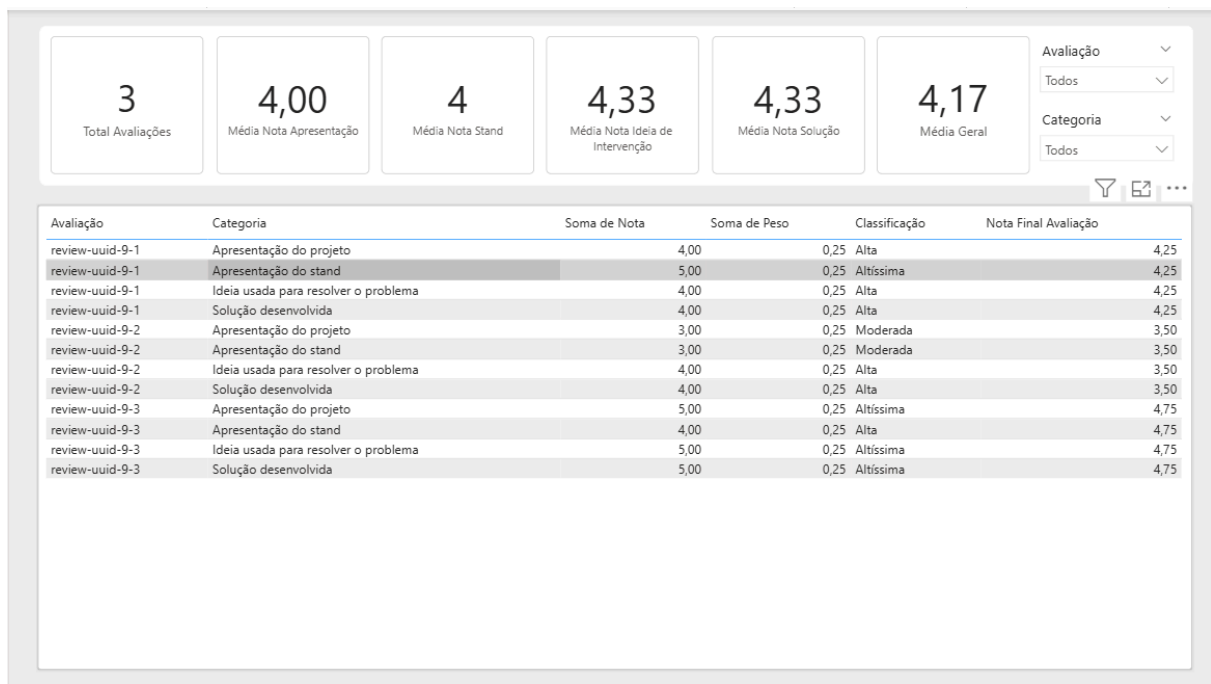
3
Total Avaliações

4,00
Média Nota Apresentação

4
Média Nota Stand

4,33
Média Nota Ideia de Intervenção

4,33
Média Nota Solução

4,17
Média Geral

Avaliação
Todos

Categoria
Todos

| Avaliação | Categoria | Soma de Nota | Soma de Peso | Classificação | Nota Final Avaliação |
|---|---|---|---|---|---|
| review-uuid-9-1 | Apresentação do projeto | 4,00 | 0,25 | Alta | 4,25 |
| review-uuid-9-1 | Apresentação do stand | 5,00 | 0,25 | Altíssima | 4,25 |
| review-uuid-9-1 | Ideia usada para resolver o problema | 4,00 | 0,25 | Alta | 4,25 |
| review-uuid-9-1 | Solução desenvolvida | 4,00 | 0,25 | Alta | 4,25 |
| review-uuid-9-2 | Apresentação do projeto | 3,00 | 0,25 | Moderada | 3,50 |
| review-uuid-9-2 | Apresentação do stand | 3,00 | 0,25 | Moderada | 3,50 |
| review-uuid-9-2 | Ideia usada para resolver o problema | 4,00 | 0,25 | Alta | 3,50 |
| review-uuid-9-2 | Solução desenvolvida | 4,00 | 0,25 | Alta | 3,50 |
| review-uuid-9-3 | Apresentação do projeto | 5,00 | 0,25 | Altíssima | 4,75 |
| review-uuid-9-3 | Apresentação do stand | 4,00 | 0,25 | Alta | 4,75 |
| review-uuid-9-3 | Ideia usada para resolver o problema | 5,00 | 0,25 | Altíssima | 4,75 |
| review-uuid-9-3 | Solução desenvolvida | 5,00 | 0,25 | Altíssima | 4,75 |